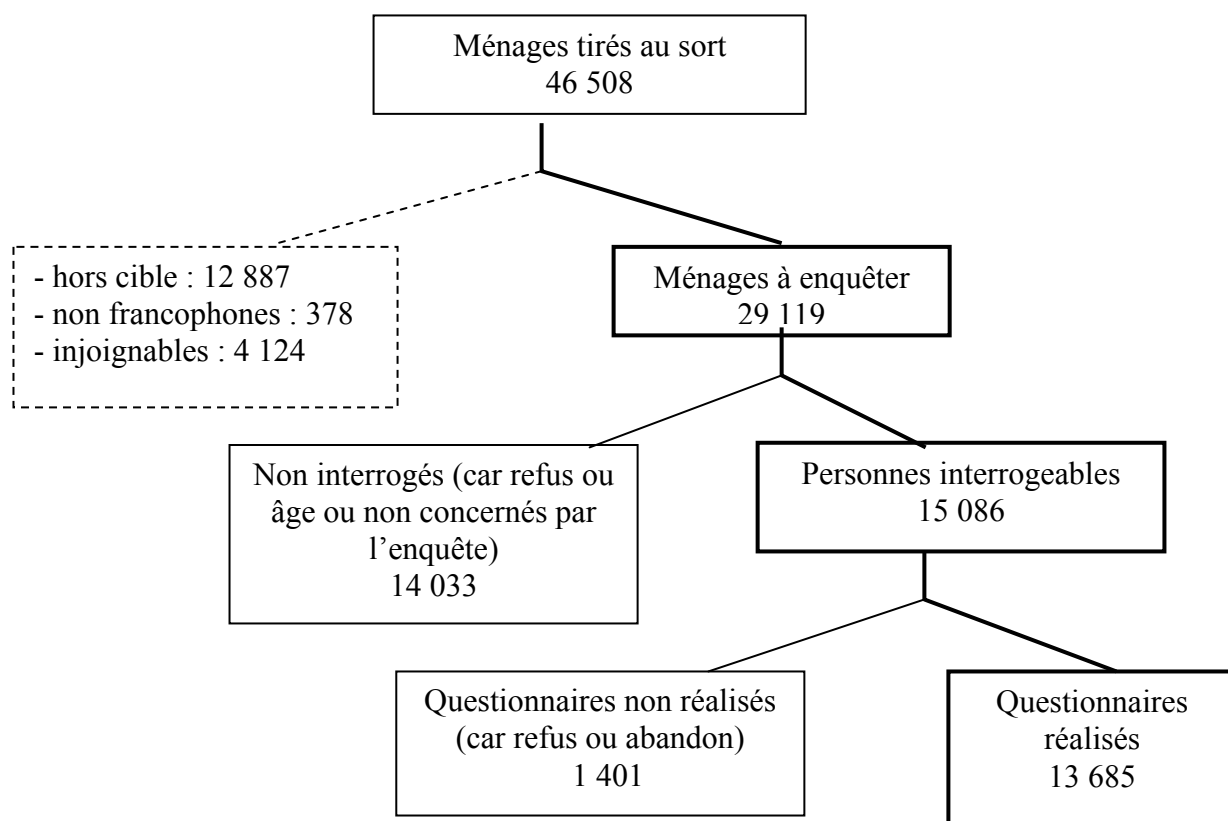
Ménages tirés au sort
46 508

- hors cible : 12 887
- non francophones : 378
- injoignables : 4 124

Ménages à enquêter
29 119

Non interrogés (car refus ou âge ou non concernés par l'enquête)
14 033

Personnes interrogeables
15 086

Questionnaires non réalisés (car refus ou abandon)
1 401

Questionnaires réalisés
13 685